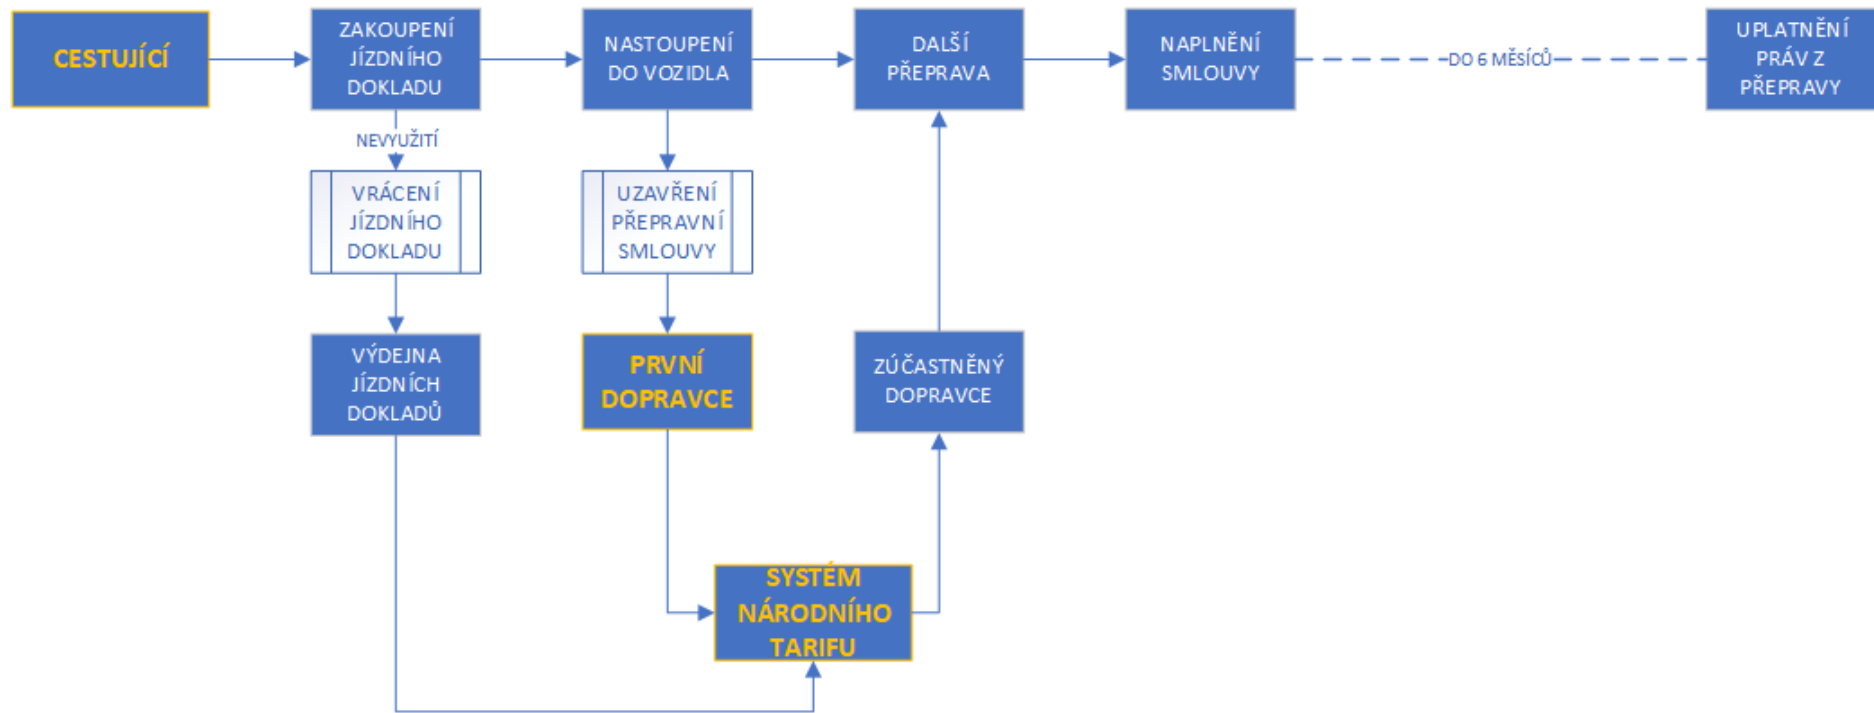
CESTUJÍCÍ

ZAKOUPENÍ JÍZDNÍHO DOKLADU

NASTOUPENÍ DO VOZIDLA

DALŠÍ PŘEPRAVA

NAPLNĚNÍ SMLOUVY

DO 6 MĚSÍCŮ

UPLATNĚNÍ PRÁV Z PŘEPRAVY

NEVYUŽITÍ

VRÁCENÍ JÍZDNÍHO DOKLADU

UZAVŘENÍ PŘEPRAVNÍ SMLOUVY

VÝDEJNA JÍZDNÍCH DOKLADŮ

PRVNÍ DOPRAVCE

ZÚČASTNĚNÝ DOPRAVCE

SYSTÉM NÁRODNÍHO TARIFU